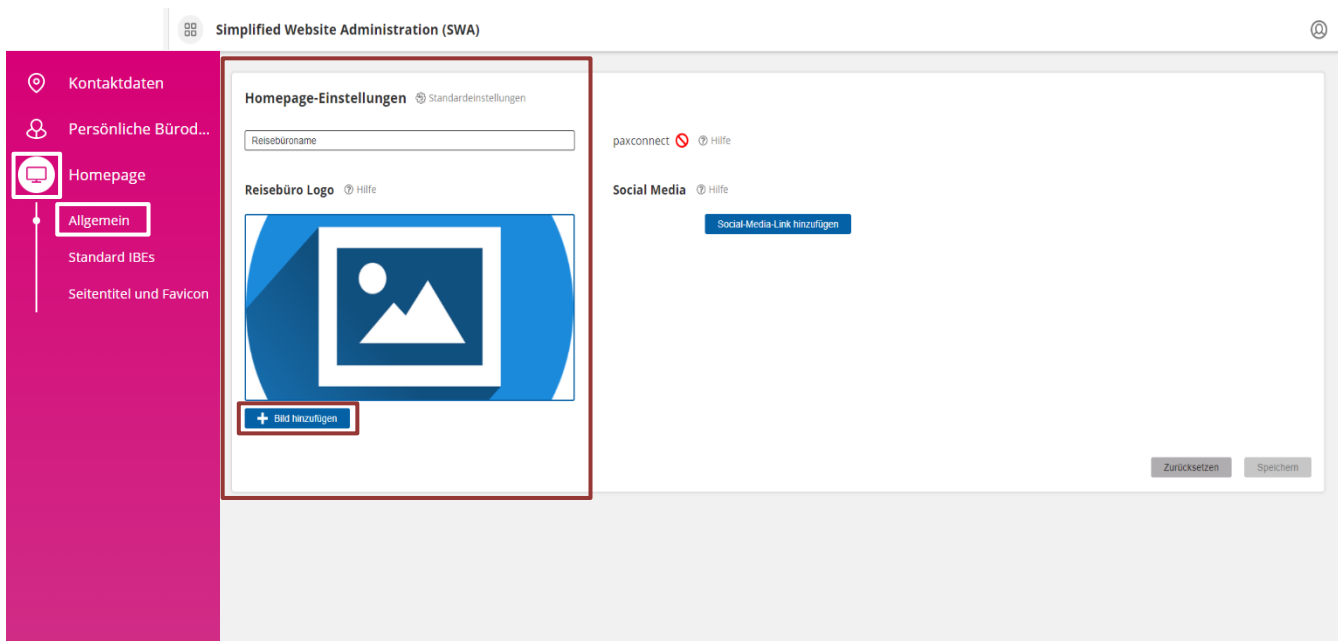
Simplified Website Administration (SWA)

Kontaktdaten
Persönliche Bürod...
Homepage
Allgemein
Standard IBEs
Seitentitel und Favicon

Homepage-Einstellungen Standardeinstellungen

Reisebüroname

paxconnect Hilfe

Reisebüro Logo Hilfe

Social Media Hilfe

Social-Media-Link hinzufügen

Bild hinzufügen

Zurücksetzen Speichern